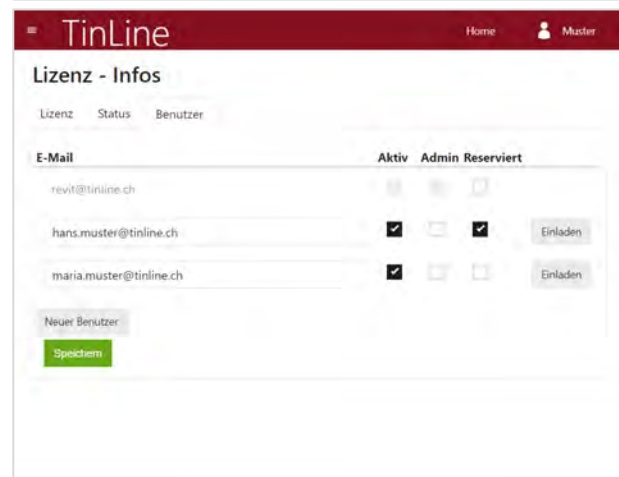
≡ TinLine Home Muster

Lizenz - Infos

Lizenz Status Benutzer

| E-Mail | Aktiv | Admin | Reserviert | |
|---|---|---|---|---|
| revit@tinline.ch | | | | |
| hans.muster@tinline.ch | ☑ | ☐ | ☑ | Einladen |
| maria.muster@tinline.ch | ☑ | ☐ | ☐ | Einladen |

Neuer Benutzer

Speichern